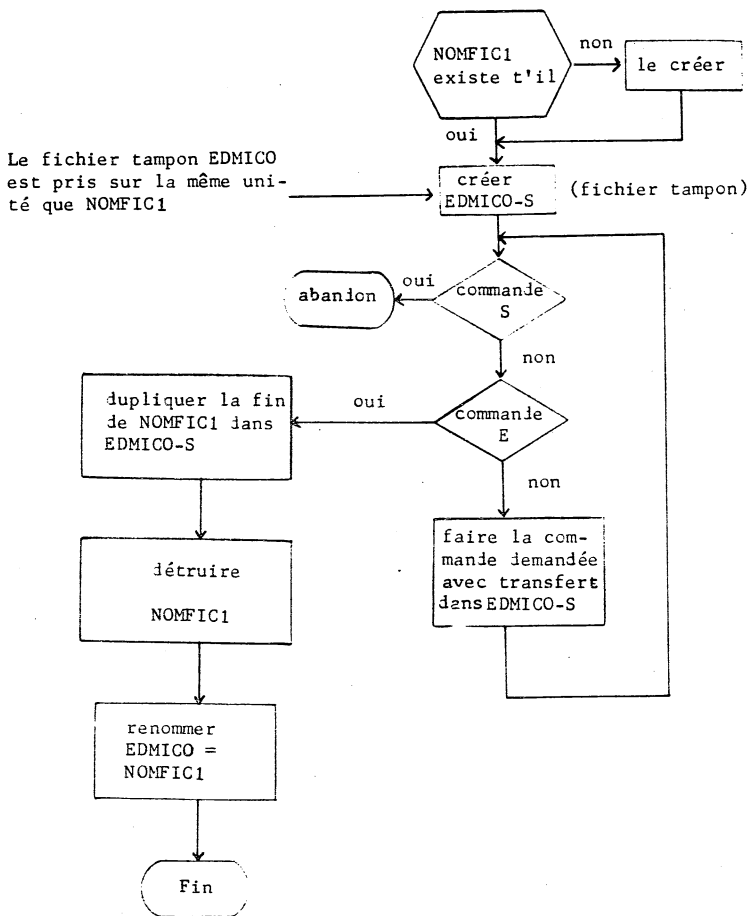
NOMFIC1 existe t'il

non

le créer

oui

Le fichier tampon EDMICO est pris sur la même unité que NOMFIC1

créer EDMICO-S

(fichier tampon)

abandon

oui

commande S

non

dupliquer la fin de NOMFIC1 dans EDMICO-S

oui

commande E

non

faire la commande demandée avec transfert dans EDMICO-S

détruire NOMFIC1

renommer EDMICO = NOMFIC1

Fin